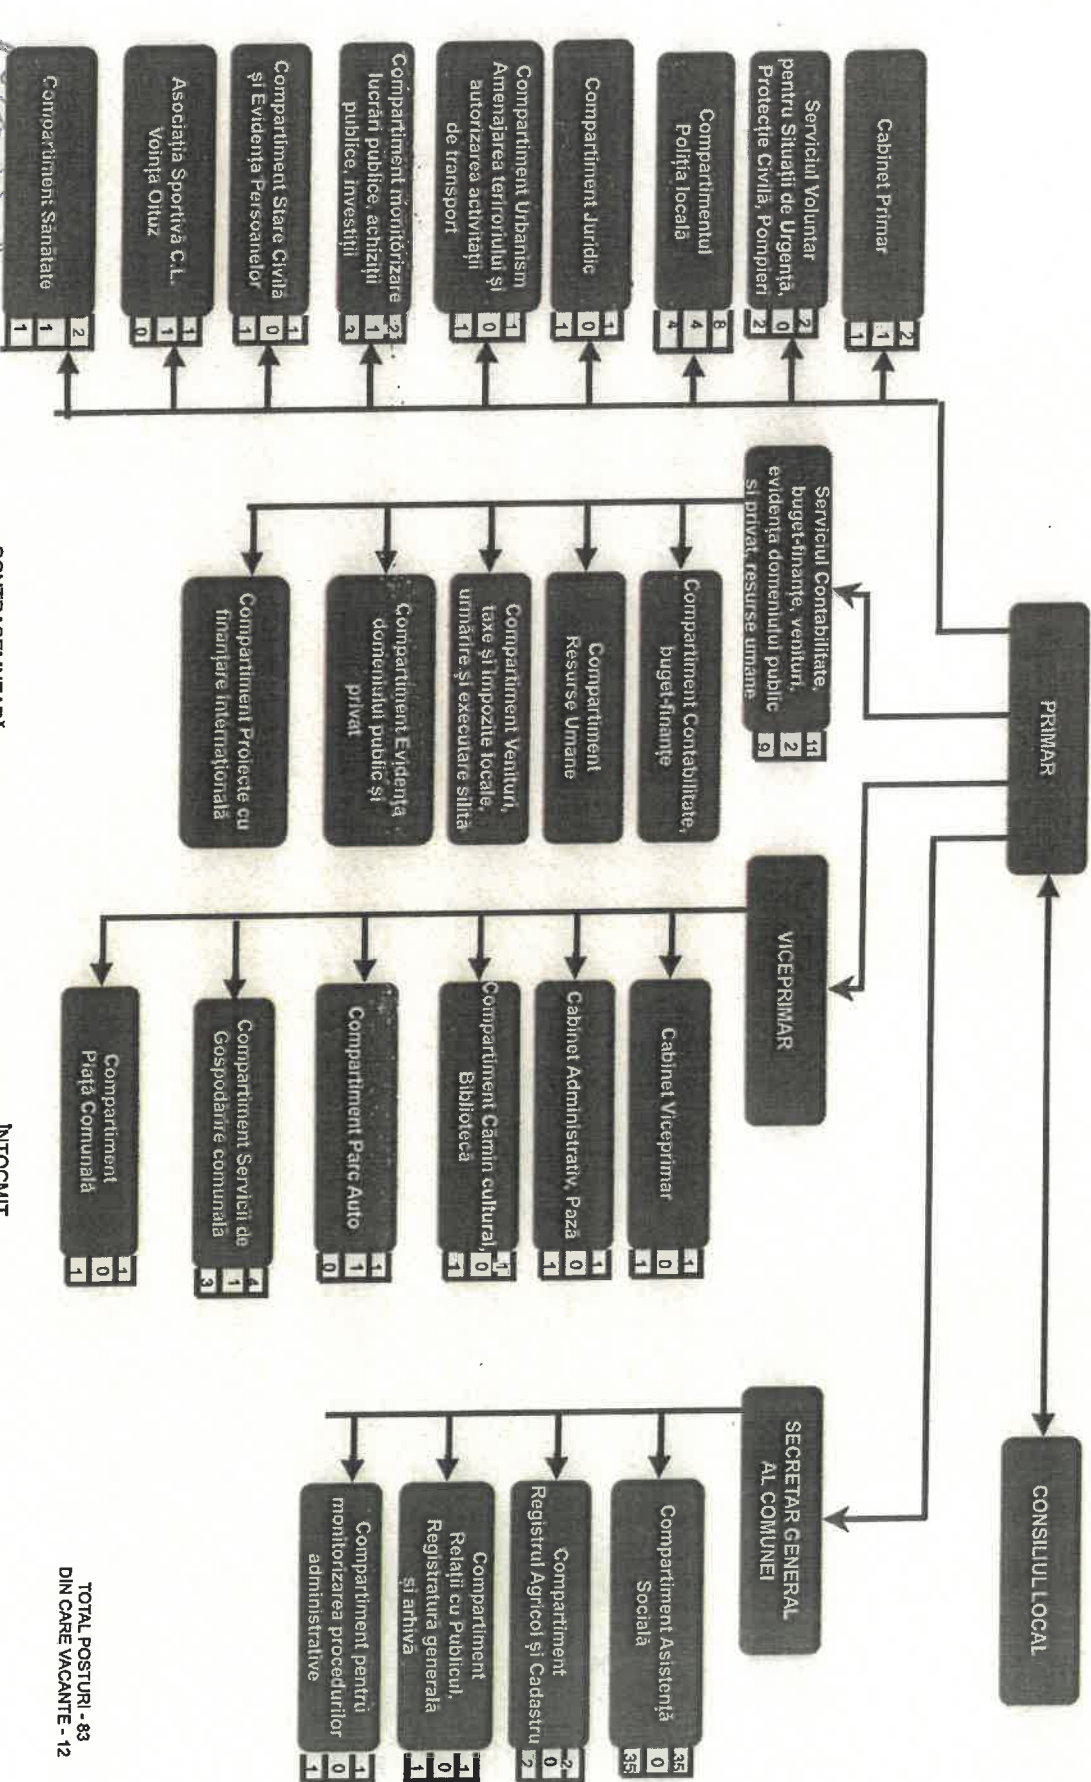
PRIMAR

CONSILIUL LOCAL

Cabinet Primar
2
1
1

Serviciul Voluntar pentru Situații de Urgență, Protecție Civilă, Pompieri
2
0
2

Compartimentul Poliția locală
8
4
4

Compartiment Juridic
1
0
1

Compartiment Urbanism Amenajarea teritoriului și autorizarea activității de transport
1
0
1

Compartiment monitorizare lucrări publice, achiziții publice, investiții
2
1
1

Compartiment Stare Civilă și Evidența Persoanelor
1
0
1

Asociația Sportivă C.L. Voința Oituz
1
1
0

Compartiment Sănătate
2
1
1

Serviciul Contabilitate, buget-finanțe, venituri, evidența domeniului public și privat, resurse umane
11
2
9

Compartiment Contabilitate, buget-finanțe

Compartiment Resurse Umane

Compartiment Venituri, taxe și impozite locale, urmărire și executare silită

Compartiment Evidența domeniului public și privat

Compartiment Proiecte cu finanțare internațională

VICEPRIMAR

Cabinet Viceprimar
1
0
1

Cabinet Administrativ, Pază
1
0
1

Compartiment Cămin cultural, Bibliotecă
1
0
1

Compartiment Parc Auto
1
1
0

Compartiment Servicii de Gospodărire comunală
4
1
3

Compartiment Piață Comunală
1
0
1

SECRETAR GENERAL AL COMUNEI

Compartiment Asistență Socială
35
0
35

Compartiment Registrul Agricol și Cadastru
2
0
2

Compartiment Relații cu Publicul, Registratură generală și arhiva
1
0
1

Compartiment pentru monitorizarea procedurilor administrative
1
0
1

TOTAL POSTURI - 83
DIN CARE VACANTE - 12

CONTRASEMNEAZ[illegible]

ÎNTOCMIT